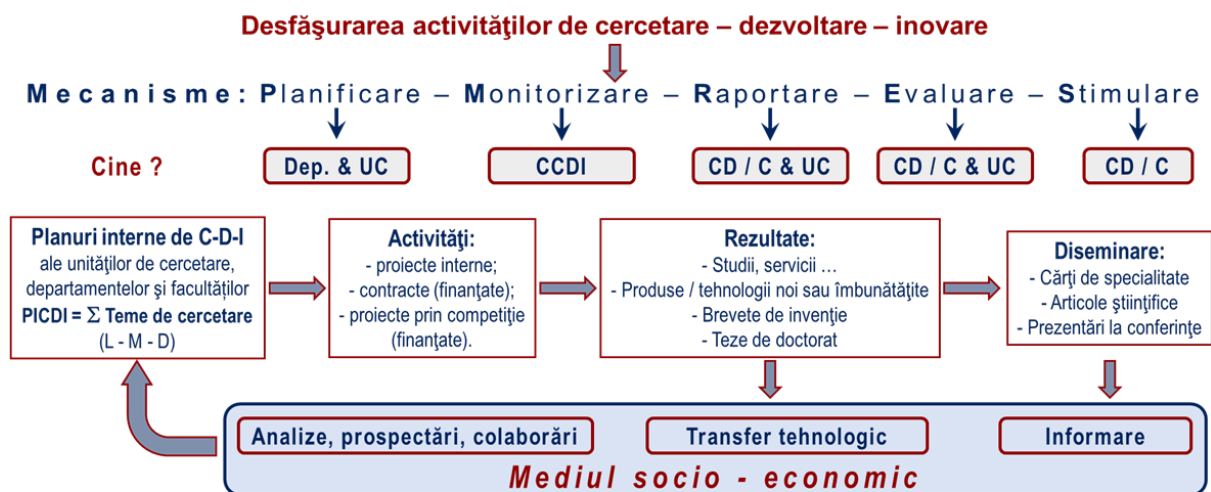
Desfăşurarea activităţilor de cercetare – dezvoltare – inovare

Mecanisme: Planificare – Monitorizare – Raportare – Evaluare – Stimulare

Cine ?

Dep. & UC

CCDI

CD / C & UC

CD / C & UC

CD / C

Planuri interne de C-D-I
ale unităţilor de cercetare, departamentelor şi facultăţilor
PICDI = $\Sigma$ Teme de cercetare
(L - M - D)

Activităţi:
- proiecte interne;
- contracte (finanţate);
- proiecte prin competiţie (finanţate).

Rezultate:
- Studii, servicii …
- Produse / tehnologii noi sau îmbunătăţite
- Brevete de invenţie
- Teze de doctorat

Diseminare:
- Cărţi de specialitate
- Articole ştiinţifice
- Prezentări la conferinţe

Analize, prospectări, colaborări

Transfer tehnologic

Informare

Mediul socio - economic